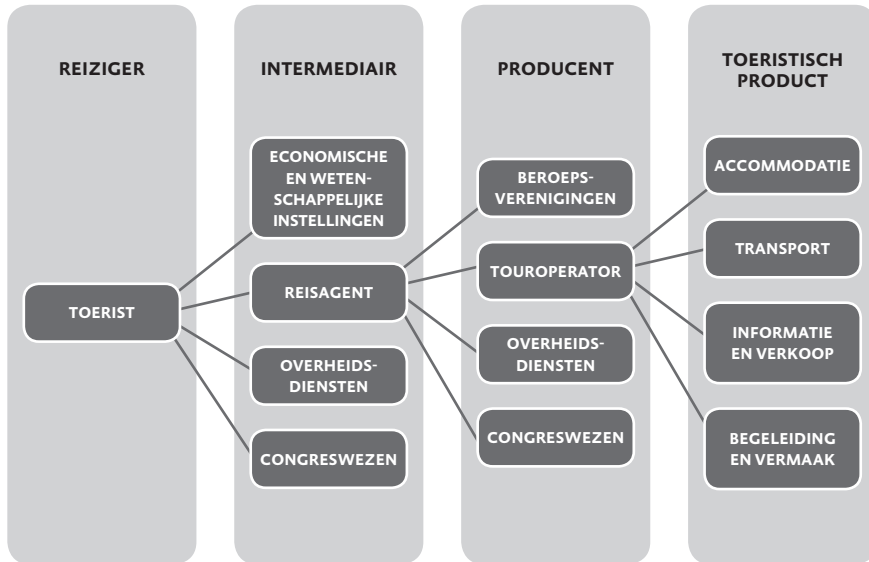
REIZIGER

TOERIST

INTERMEDIAIR

ECONOMISCHE EN WETENSCHAPPELIJKE INSTELLINGEN

REISAGENT

OVERHEIDSDIENSTEN

CONGRESWEZEN

PRODUCENT

BEROEPSVERENIGINGEN

TOUROPERATOR

OVERHEIDSDIENSTEN

CONGRESWEZEN

TOERISTISCH PRODUCT

ACCOMMODATIE

TRANSPORT

INFORMATIE EN VERKOOP

BEGELEIDING EN VERMAAK